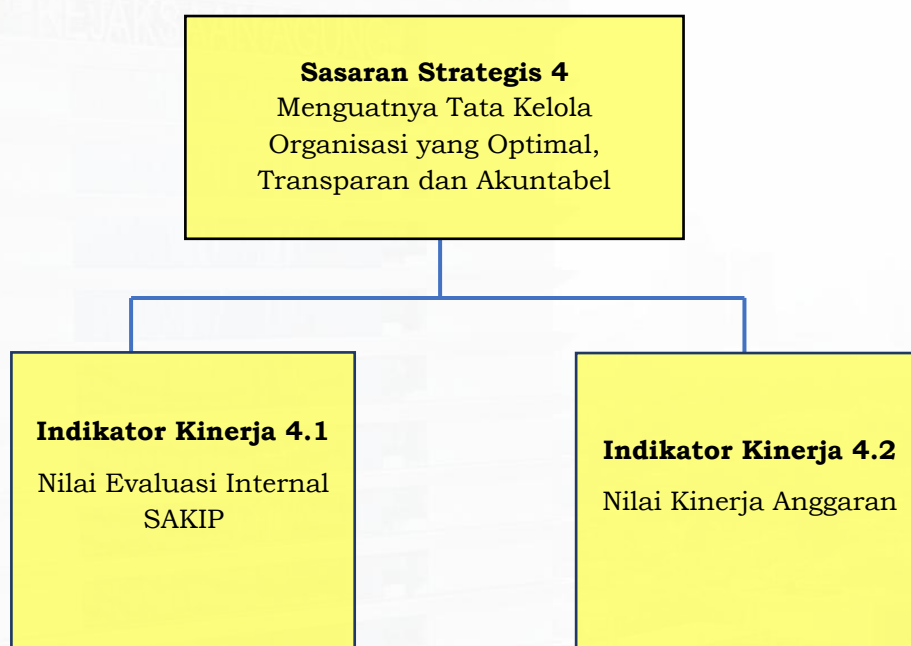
**Sasaran Strategis 4**
Menguatnya Tata Kelola Organisasi yang Optimal, Transparan dan Akuntabel

**Indikator Kinerja 4.1**
Nilai Evaluasi Internal SAKIP

**Indikator Kinerja 4.2**
Nilai Kinerja Anggaran